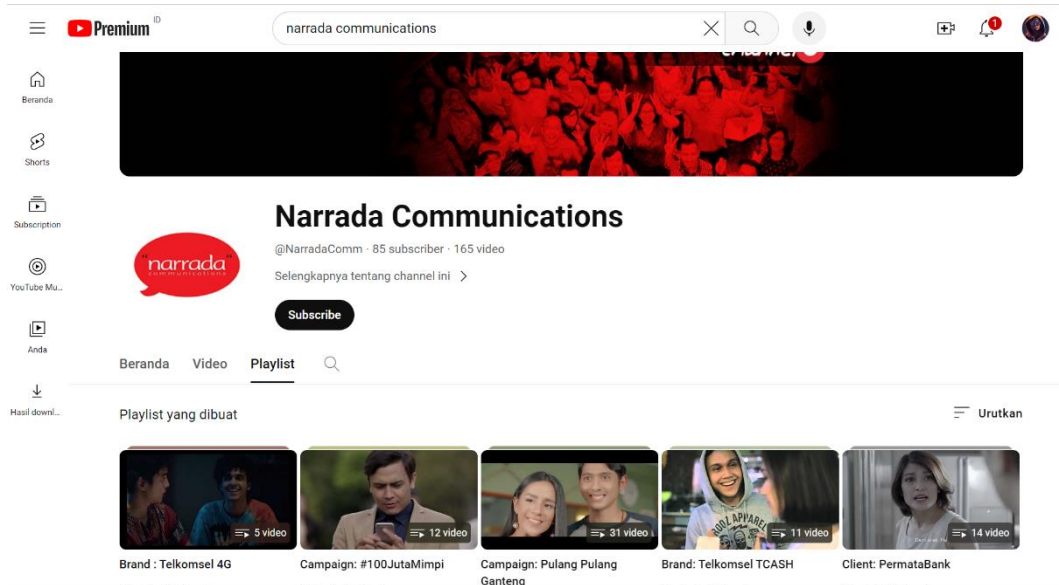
Premium ID

narrada communications

1

Beranda

Shorts

Subscription

YouTube Mu...

Anda

Hasil downl...

"narrada" communications

Narrada Communications

@NarradaComm · 85 subscriber · 165 video

Selengkapnya tentang channel ini

Subscribe

Beranda Video Playlist

Playlist yang dibuat

Urutkan

5 video
Brand : Telkomsel 4G

12 video
Campaign: #100JutaMimpi

31 video
Campaign: Pulang Pulang Ganteng

11 video
Brand: Telkomsel TCASH

14 video
Client: PermataBank